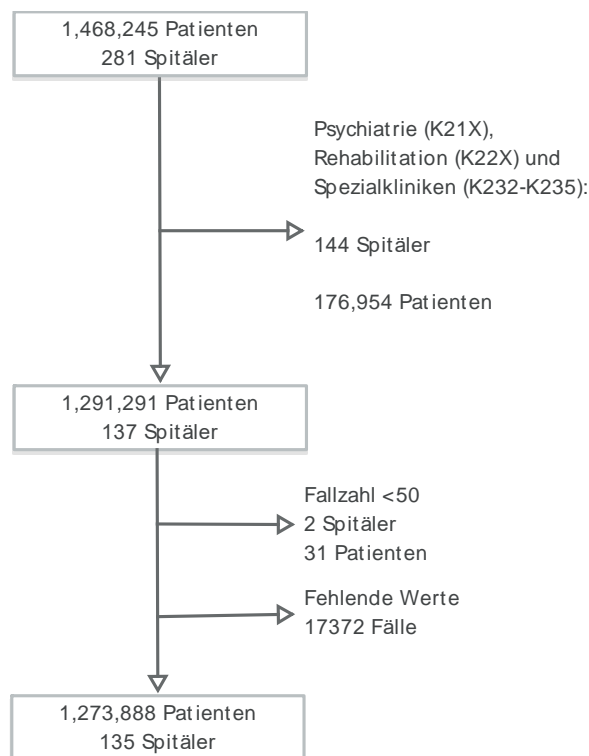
1,468,245 Patienten
281 Spitäler

Psychiatrie (K21X), Rehabilitation (K22X) und Spezialkliniken (K232-K235):

144 Spitäler

176,954 Patienten

1,291,291 Patienten
137 Spitäler

Fallzahl <50
2 Spitäler
31 Patienten

Fehlende Werte
17372 Fälle

1,273,888 Patienten
135 Spitäler